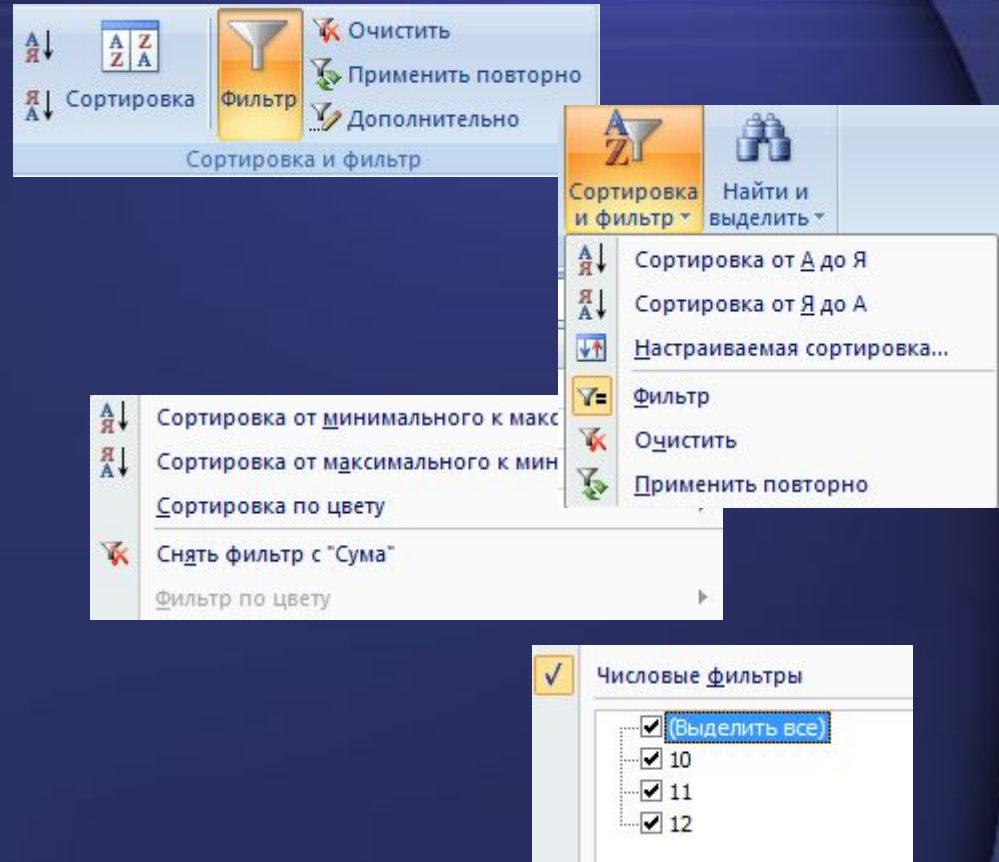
Сортировка
Фильтр
Очистить
Применить повторно
Дополнительно
Сортировка и фильтр

Сортировка и фильтр
Найти и выделить

Сортировка от А до Я
Сортировка от Я до А
Настраиваемая сортировка...
Фильтр
Очистить
Применить повторно

Сортировка от минимального к макс
Сортировка от максимального к мин
Сортировка по цвету
Снять фильтр с "Сума"
Фильтр по цвету

Числовые фильтры
(Выделить все)
10
11
12